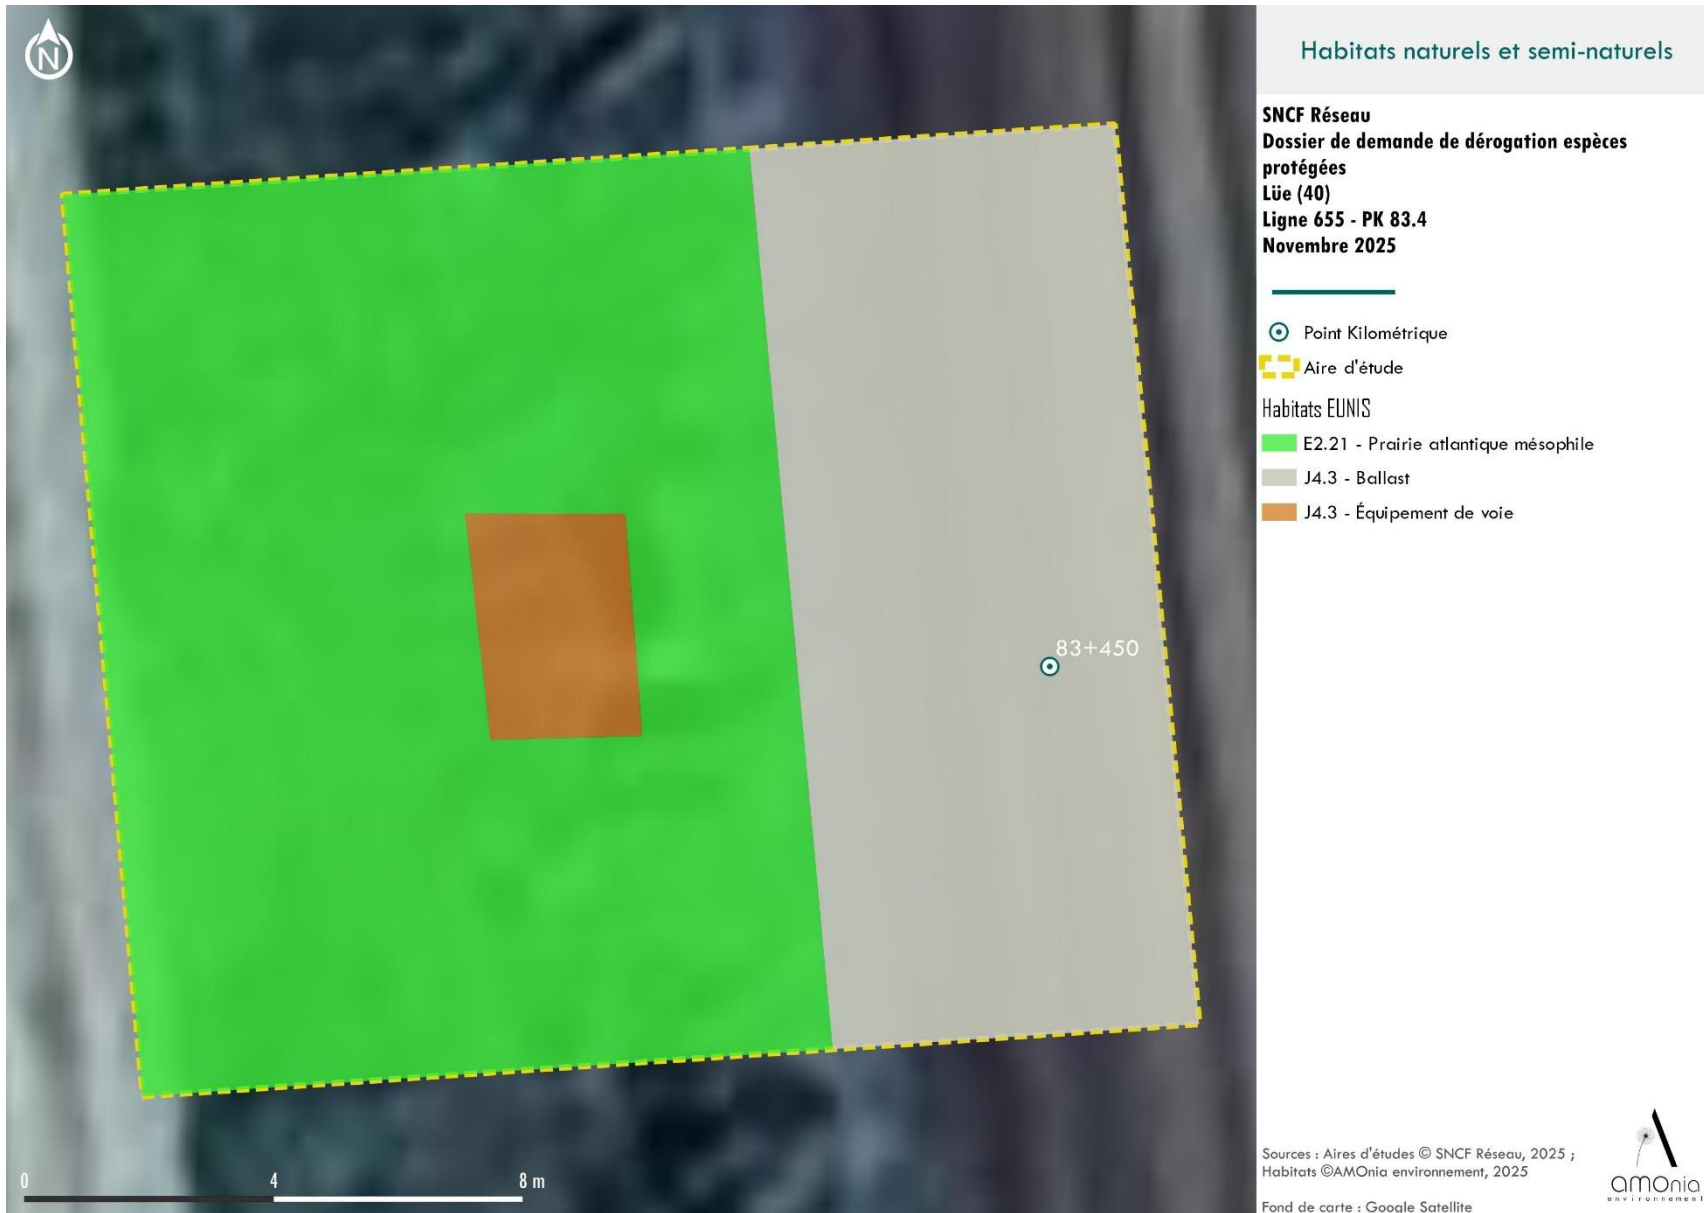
N

Habitats naturels et semi-naturels

SNCF Réseau
Dossier de demande de dérogation espèces protégées
Lüe (40)
Ligne 655 - PK 83.4
Novembre 2025

Point Kilométrique
Aire d'étude
Habitats EUNIS
E2.21 - Prairie atlantique mésophile
J4.3 - Ballast
J4.3 - Équipement de voie

83+450

0
4
8 m

Sources : Aires d'études © SNCF Réseau, 2025 ; Habitats ©AMOnia environnement, 2025

Fond de carte : Google Satellite

amOnia
environnement